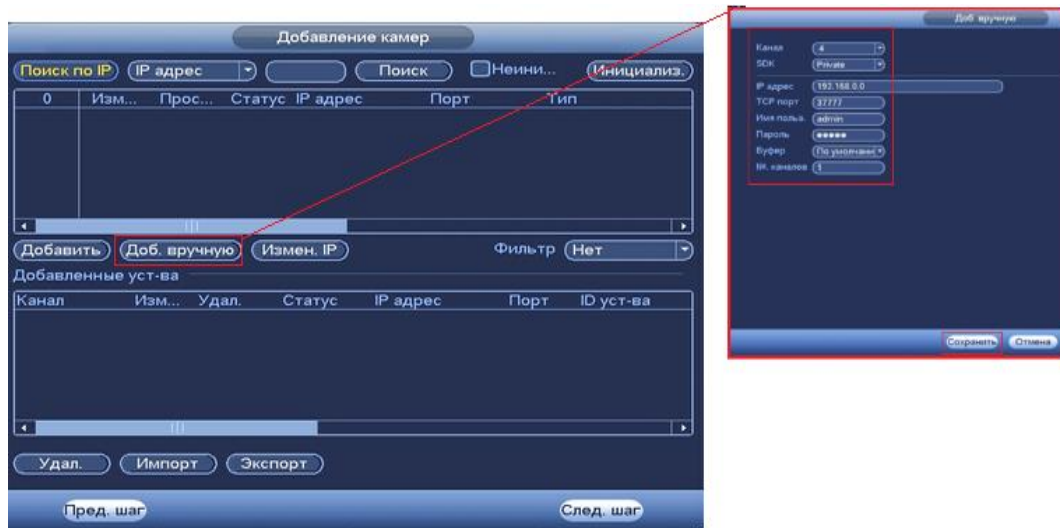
Добавление камер

Поиск по IP | IP адрес | Поиск | Неини... | Инициализ.

| 0 | Изм... | Прос... | Статус | IP адрес | Порт | Тип |
|---|---|---|---|---|---|---|

Добавить | Доб. вручную | Измен. IP | Фильтр | Нет

Добавленные уст-ва

| Канал | Изм... | Удал. | Статус | IP адрес | Порт | ID уст-ва |
|---|---|---|---|---|---|---|

Удал. | Импорт | Экспорт

Пред. шаг | След. шаг

Доб. вручную

Канал 4
SDK Private
IP адрес 192.168.0.0
TCP порт 37777
Имя польз. admin
Пароль ●●●●●
Буфер По умолчанию
№ каналов 1

Сохранить | Отмена